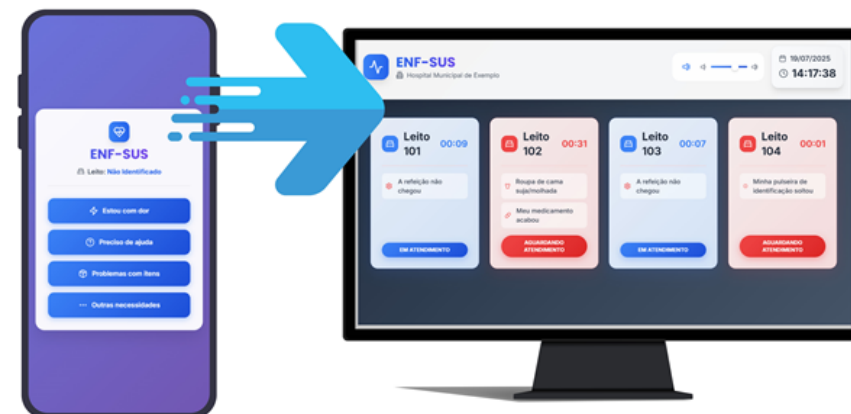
ENF-SUS

Leito: Não Identificado

Estou com dor

Preciso de ajuda

Problemas com itens

Outras necessidades

ENF-SUS

Hospital Municipal de Exemplo

19/07/2025

14:17:38

Leito 101 00:09

A refeição não chegou

EM ATENDIMENTO

Leito 102 00:31

Roupa de cama suja/molhada

Meu medicamento acabou

AGUARDANDO ATENDIMENTO

Leito 103 00:07

A refeição não chegou

EM ATENDIMENTO

Leito 104 00:01

Minha pulseira de identificação soltou

AGUARDANDO ATENDIMENTO